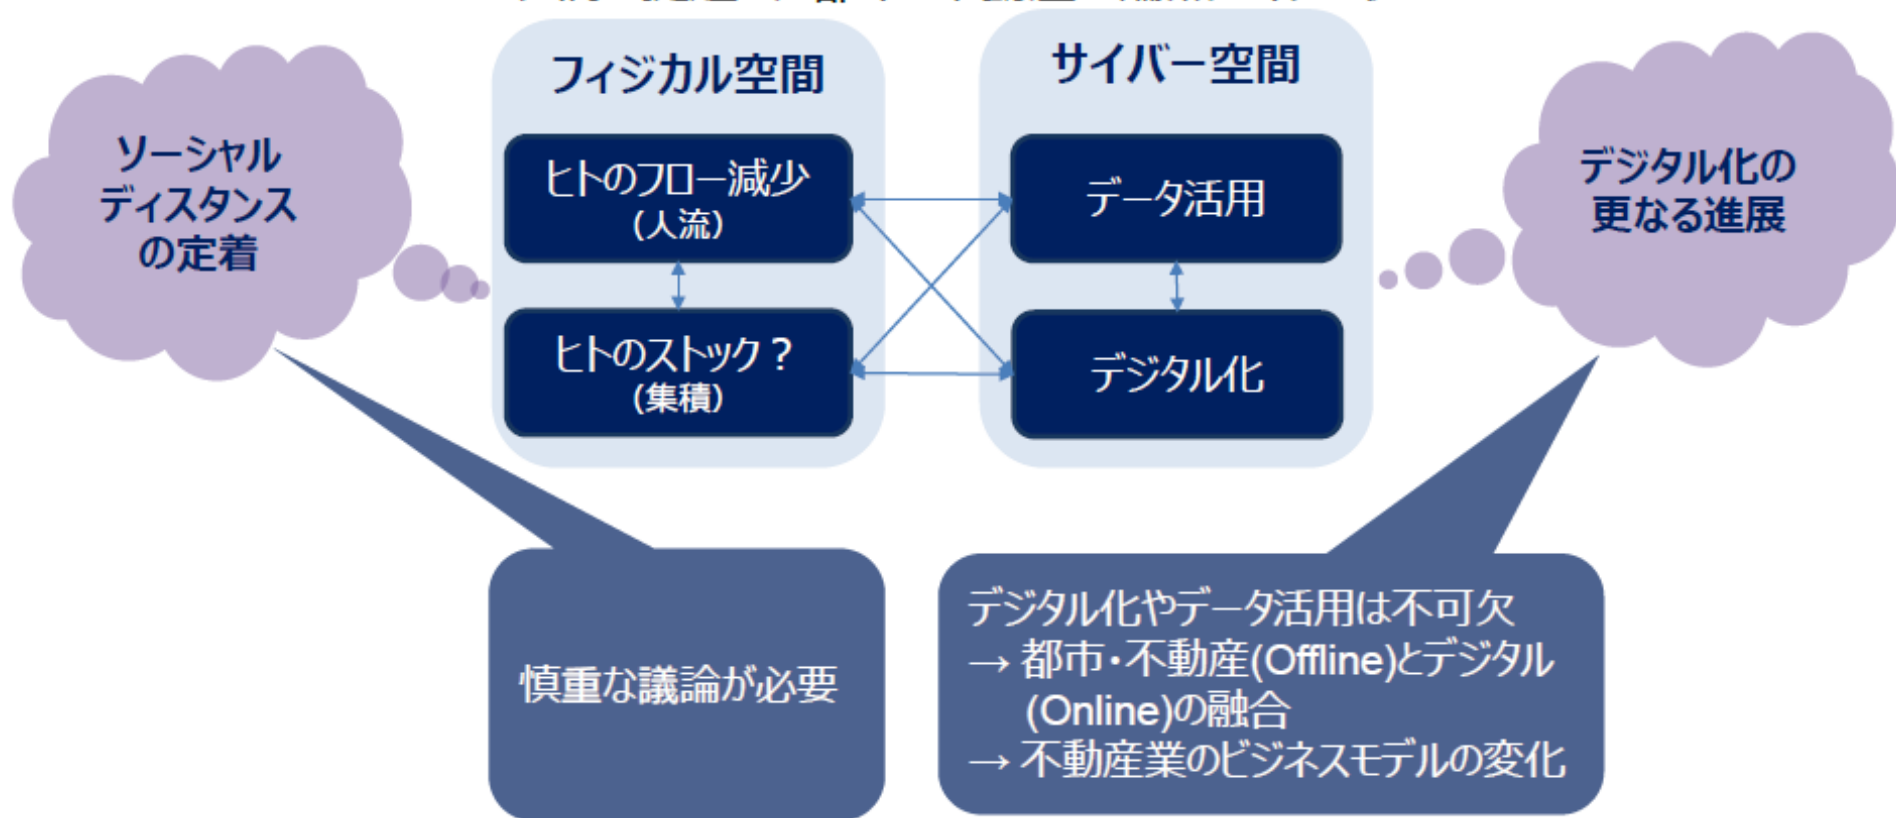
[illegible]

ソーシャルディスタンスの定着

フィジカル空間

ヒトのフロー減少
(人流)

ヒトのストック？
(集積)

サイバー空間

データ活用

デジタル化

デジタル化の更なる進展

慎重な議論が必要

デジタル化やデータ活用は不可欠
→ 都市・不動産(Offline)とデジタル(Online)の融合
→ 不動産業のビジネスモデルの変化